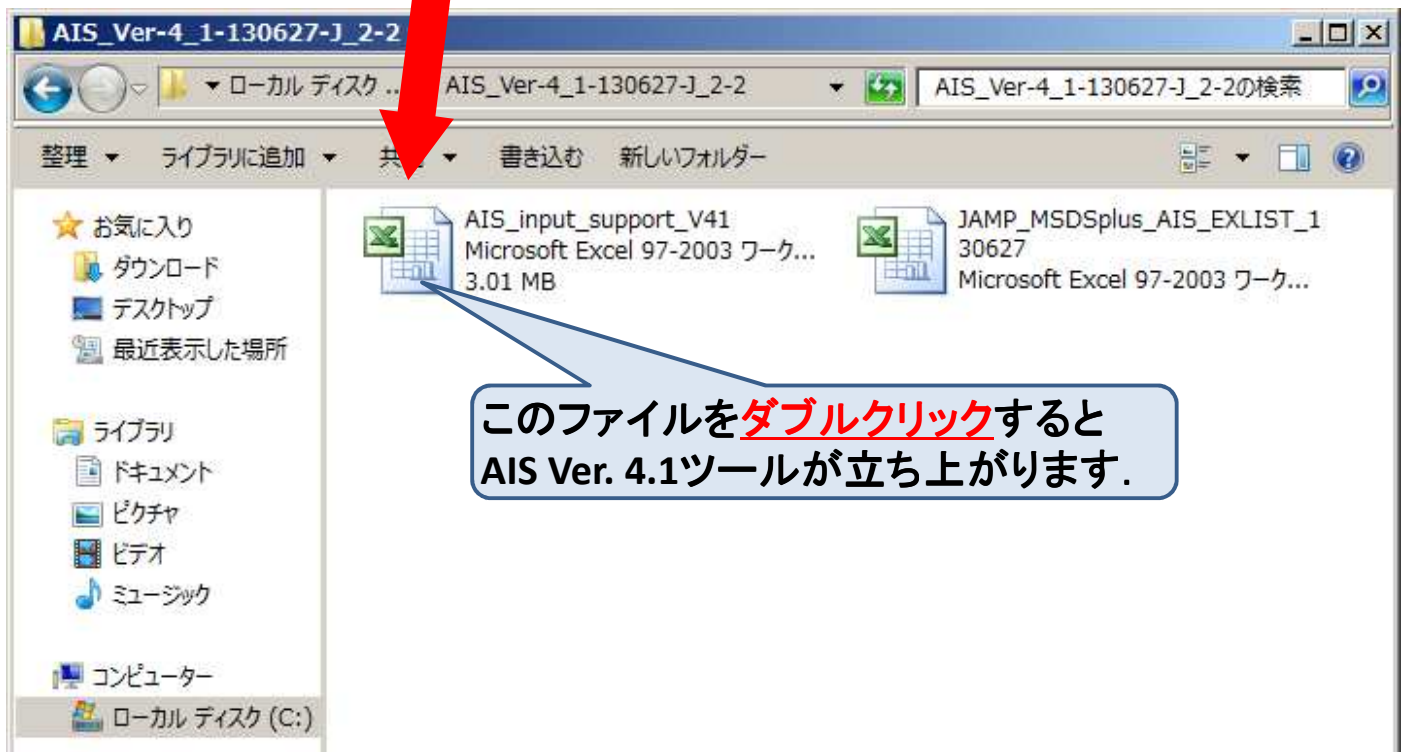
AIS_Ver-4_1-130627-J_2-2

▸ ローカル ディスク ... AIS_Ver-4_1-130627-J_2-2

AIS_Ver-4_1-130627-J_2-2の検索

整理 ▾ ライブラリに追加 ▾ 共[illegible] ▾ 書き込む 新しいフォルダー

お気に入り
ダウンロード
デスクトップ
最近表示した場所

ライブラリ
ドキュメント
ピクチャ
ビデオ
ミュージック

コンピューター
ローカル ディスク (C:)

AIS_input_support_V41
Microsoft Excel 97-2003 ワーク...
3.01 MB

JAMP_MSDSplus_AIS_EXLIST_130627
Microsoft Excel 97-2003 ワーク...

このファイルをダブルクリックすると
AIS Ver. 4.1ツールが立ち上がります.